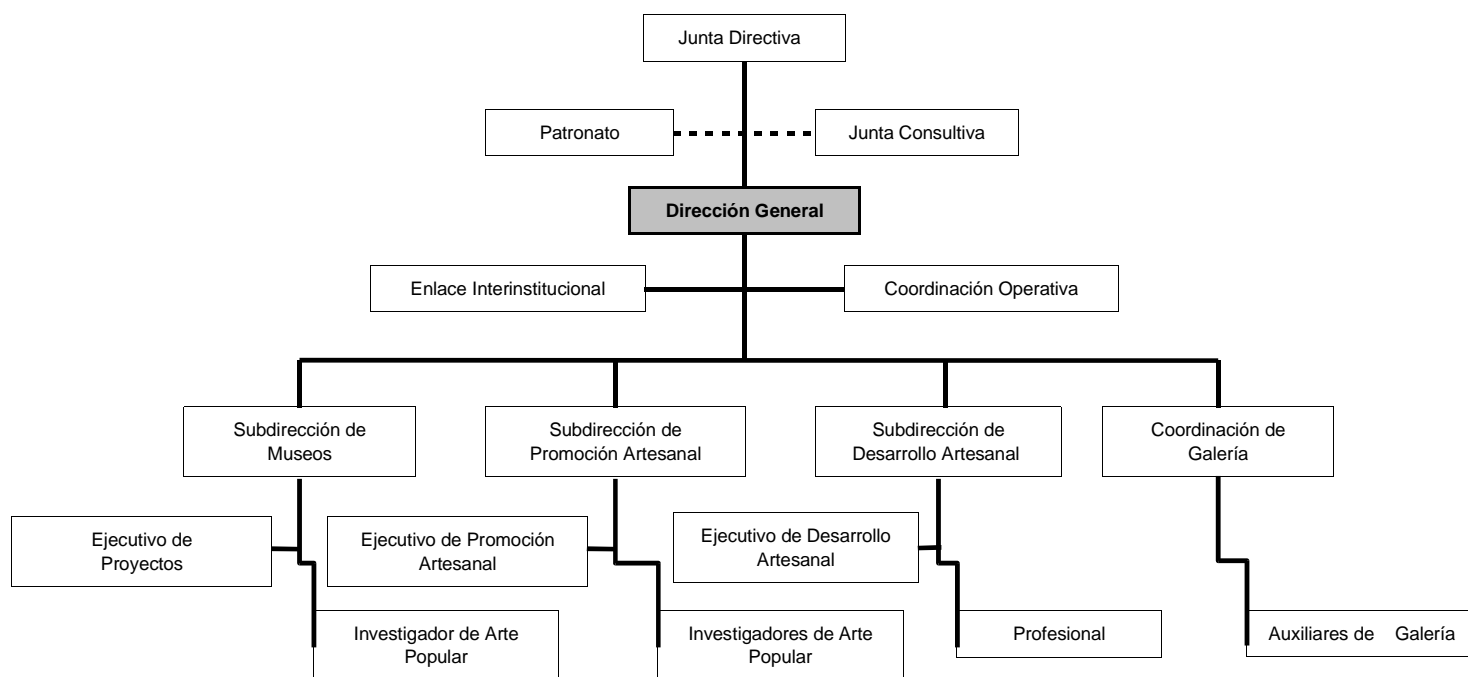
Junta Directiva

Patronato

Junta Consultiva

Dirección General

Enlace Interinstitucional

Coordinación Operativa

Subdirección de Museos

Subdirección de Promoción Artesanal

Subdirección de Desarrollo Artesanal

Coordinación de Galería

Ejecutivo de Proyectos

Ejecutivo de Promoción Artesanal

Ejecutivo de Desarrollo Artesanal

Investigador de Arte Popular

Investigadores de Arte Popular

Profesional

Auxiliares de Galería